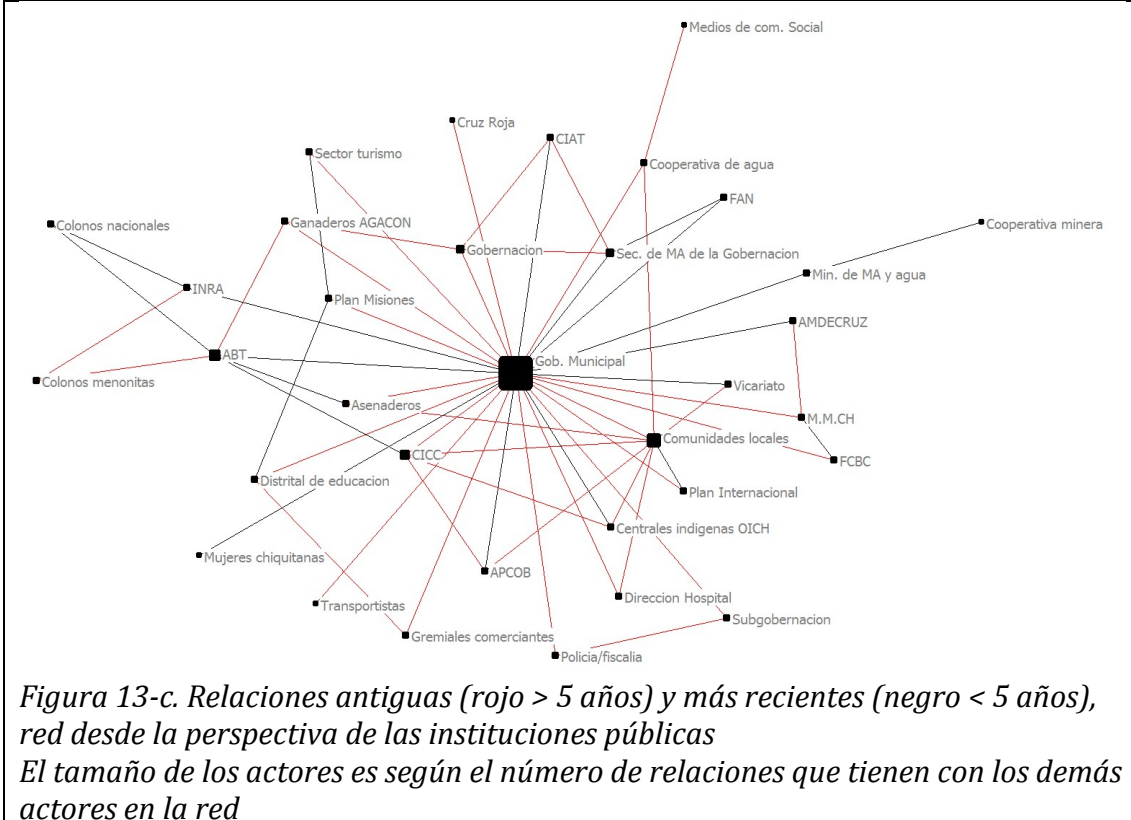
Medios de com. Social

Cruz Roja

CIAT

Cooperativa de agua

Sector turismo

FAN

Colonos nacionales

Ganaderos AGACON

Gobernacion

Sec. de MA de la Gobernacion

Cooperativa minera

INRA

Min. de MA y agua

Plan Misiones

AMDECRUZ

ABT

Gob. Municipal

Colonos menonitas

Vicariato

Asenaderos

M.M.CH

Comunidades locales

CICC

FCBC

Distrital de educacion

Plan Internacional

Centrales indigenas OICH

Mujeres chiquitanas

APCOB

Direccion Hospital

Transportistas

Subgobernacion

Gremiales comerciantes

Policia/fiscalia

*Figura 13-c. Relaciones antiguas (rojo > 5 años) y más recientes (negro < 5 años), red desde la perspectiva de las instituciones públicas*
*El tamaño de los actores es según el número de relaciones que tienen con los demás actores en la red*